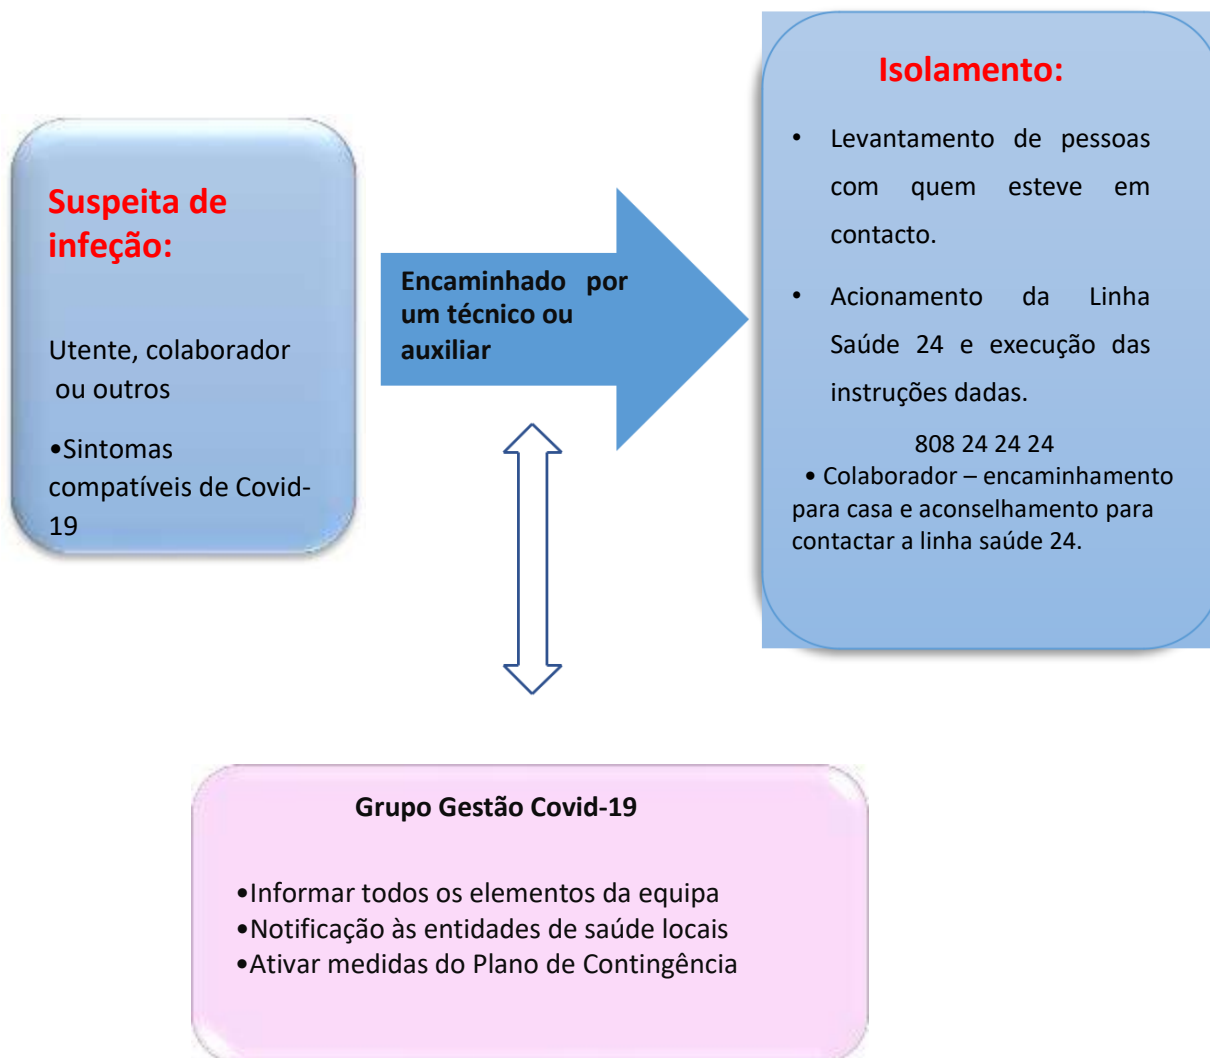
Suspeita de infeção:

Utente, colaborador ou outros

•Sintomas compatíveis de Covid-19

Encaminhado por um técnico ou auxiliar

Isolamento:

• Levantamento de pessoas com quem esteve em contacto.

• Acionamento da Linha Saúde 24 e execução das instruções dadas.

808 24 24 24

• Colaborador – encaminhamento para casa e aconselhamento para contactar a linha saúde 24.

Grupo Gestão Covid-19

•Informar todos os elementos da equipa
•Notificação às entidades de saúde locais
•Ativar medidas do Plano de Contingência